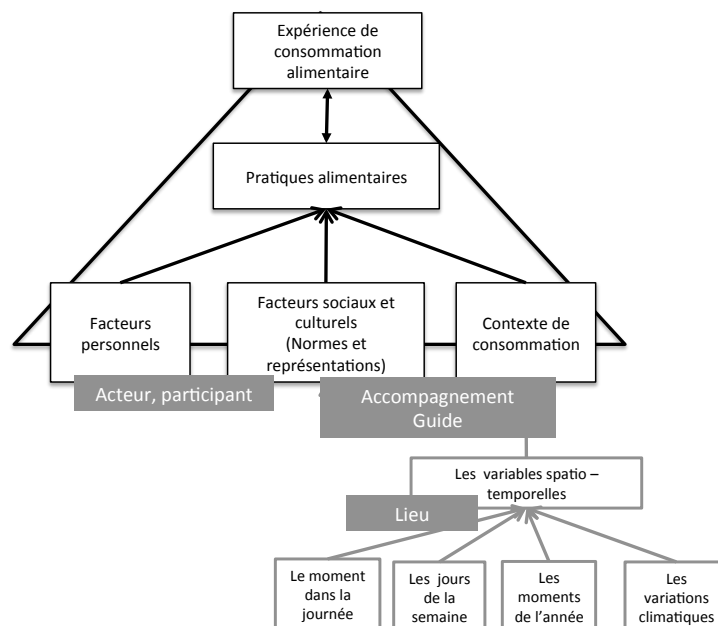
Expérience de consommation alimentaire

Pratiques alimentaires

Facteurs personnels

Facteurs sociaux et culturels (Normes et représentations)

Contexte de consommation

Acteur, participant

Accompagnement Guide

Les variables spatio – temporelles

Lieu

Le moment dans la journée

Les jours de la semaine

Les moments de l'année

Les variations climatiques